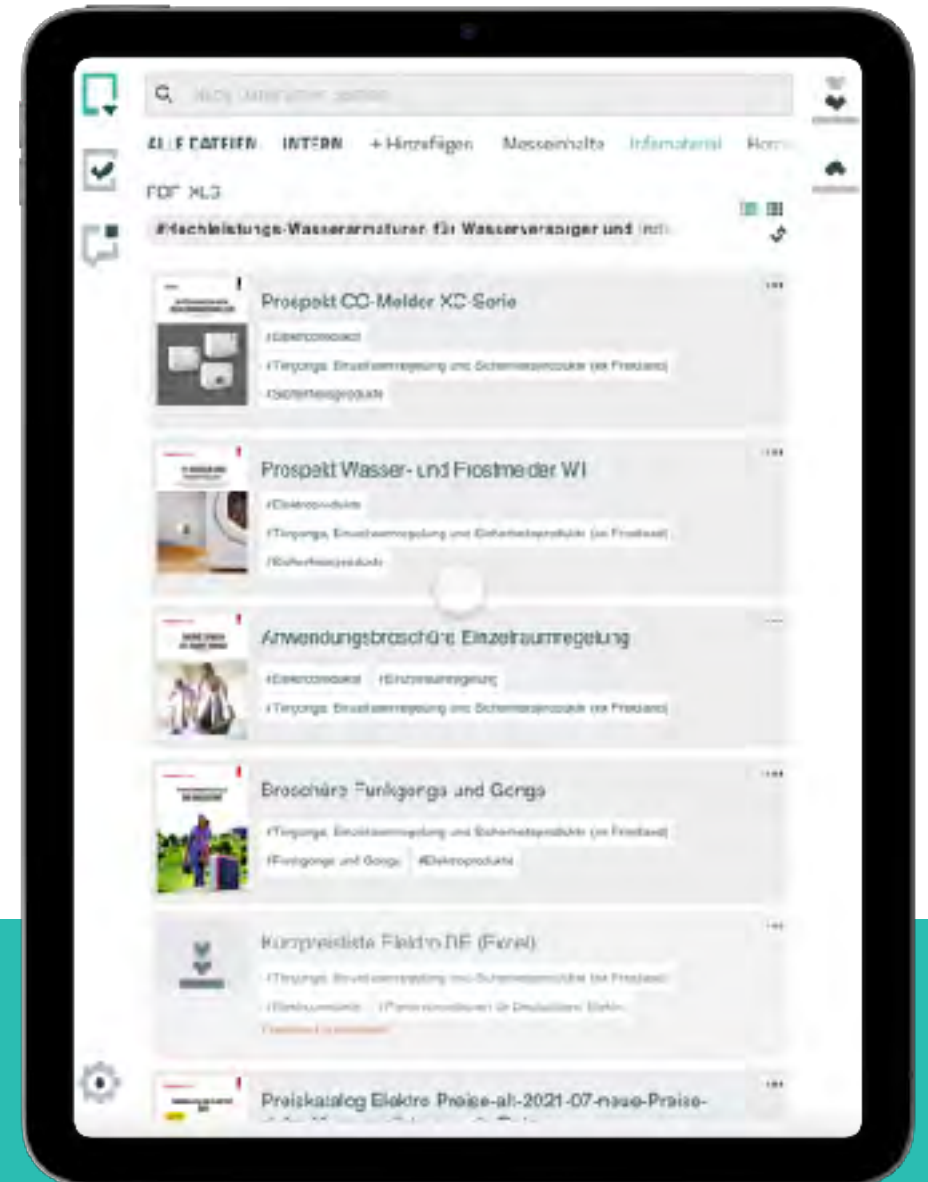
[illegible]

ALLE DATEIEN INTERN + Hinzufügen Messeinhalte Infomaterial Hom

PDF XLS

#Hochleistungs-Wasserarmaturen für Wasserversorger und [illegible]

Prospekt CO-Melder XC-Serie

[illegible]

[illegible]

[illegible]

Prospekt Wasser- und Frostmelder WI

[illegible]

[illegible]

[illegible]

Anwendungsbroschüre Einzelraumregelung

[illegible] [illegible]

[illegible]

Broschüre Funkgongs und Gongs

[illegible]

#Funkgongs und Gongs #Elektroprodukte

Kurzpreisliste Elektro DE (Excel)

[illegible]

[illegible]

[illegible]

Preiskatalog Elektro Preise-ab-2021-07-neue-Preise-